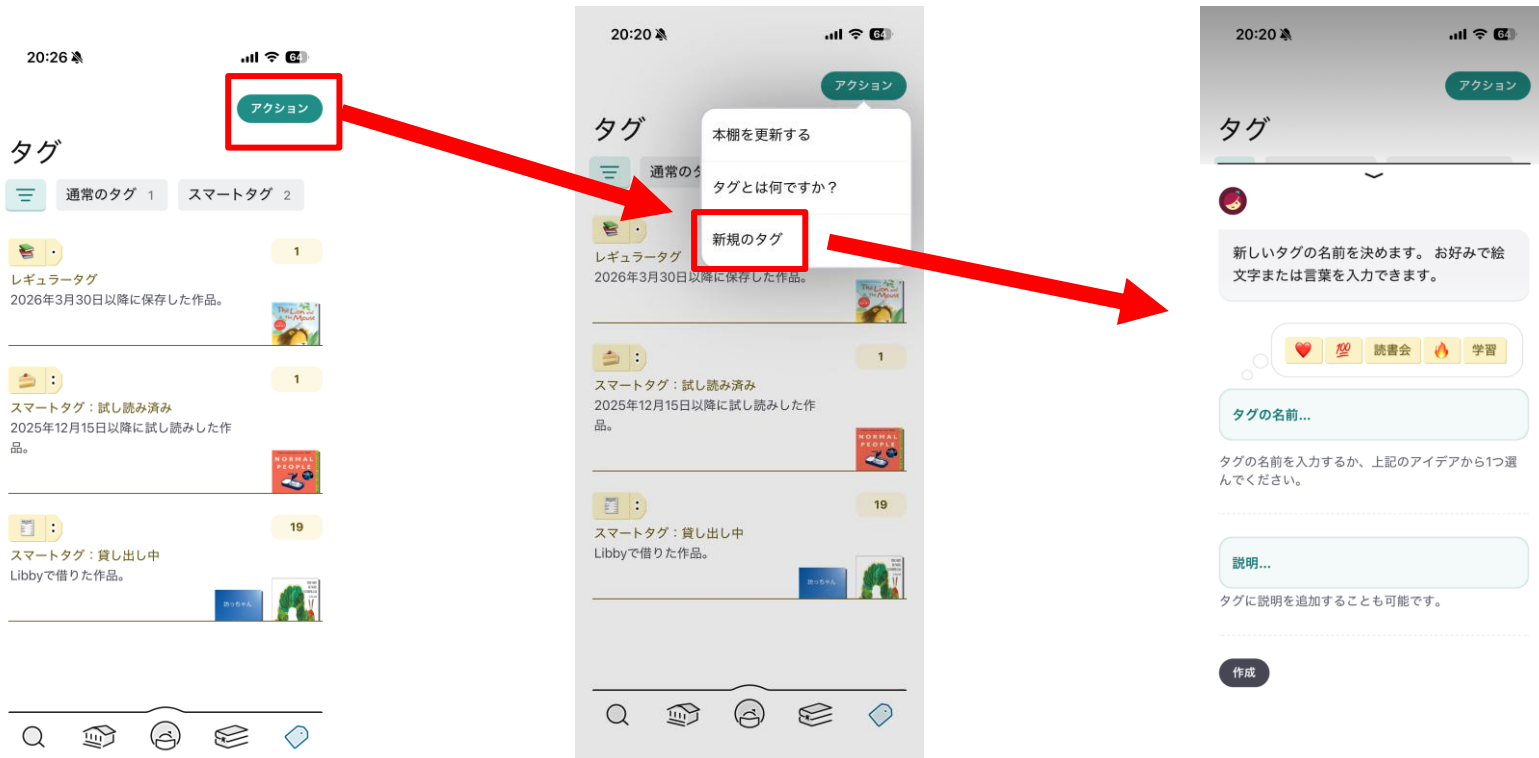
20:26 64

アクション

タグ

通常のタグ 1 スマートタグ 2

1

レギュラータグ

2026年3月30日以降に保存した作品。

The Lion and the Mouse

1

スマートタグ：試し読み済み

2025年12月15日以降に試し読みした作品。

NORMAL PEOPLE

19

スマートタグ：貸し出し中

Libbyで借りた作品。

坊っちゃん

20:20 64

アクション

タグ

本棚を更新する

タグとは何ですか？

新規のタグ

通常のタ

レギュラータグ

2026年3月30日以降に保存した作品。

1

スマートタグ：試し読み済み

2025年12月15日以降に試し読みした作品。

19

スマートタグ：貸し出し中

Libbyで借りた作品。

20:20 64

アクション

タグ

新しいタグの名前を決めます。 お好みで絵文字または言葉を入力できます。

❤️ 💯 読書会 🔥 学習

タグの名前...

タグの名前を入力するか、上記のアイデアから1つ選んでください。

説明...

タグに説明を追加することも可能です。

作成